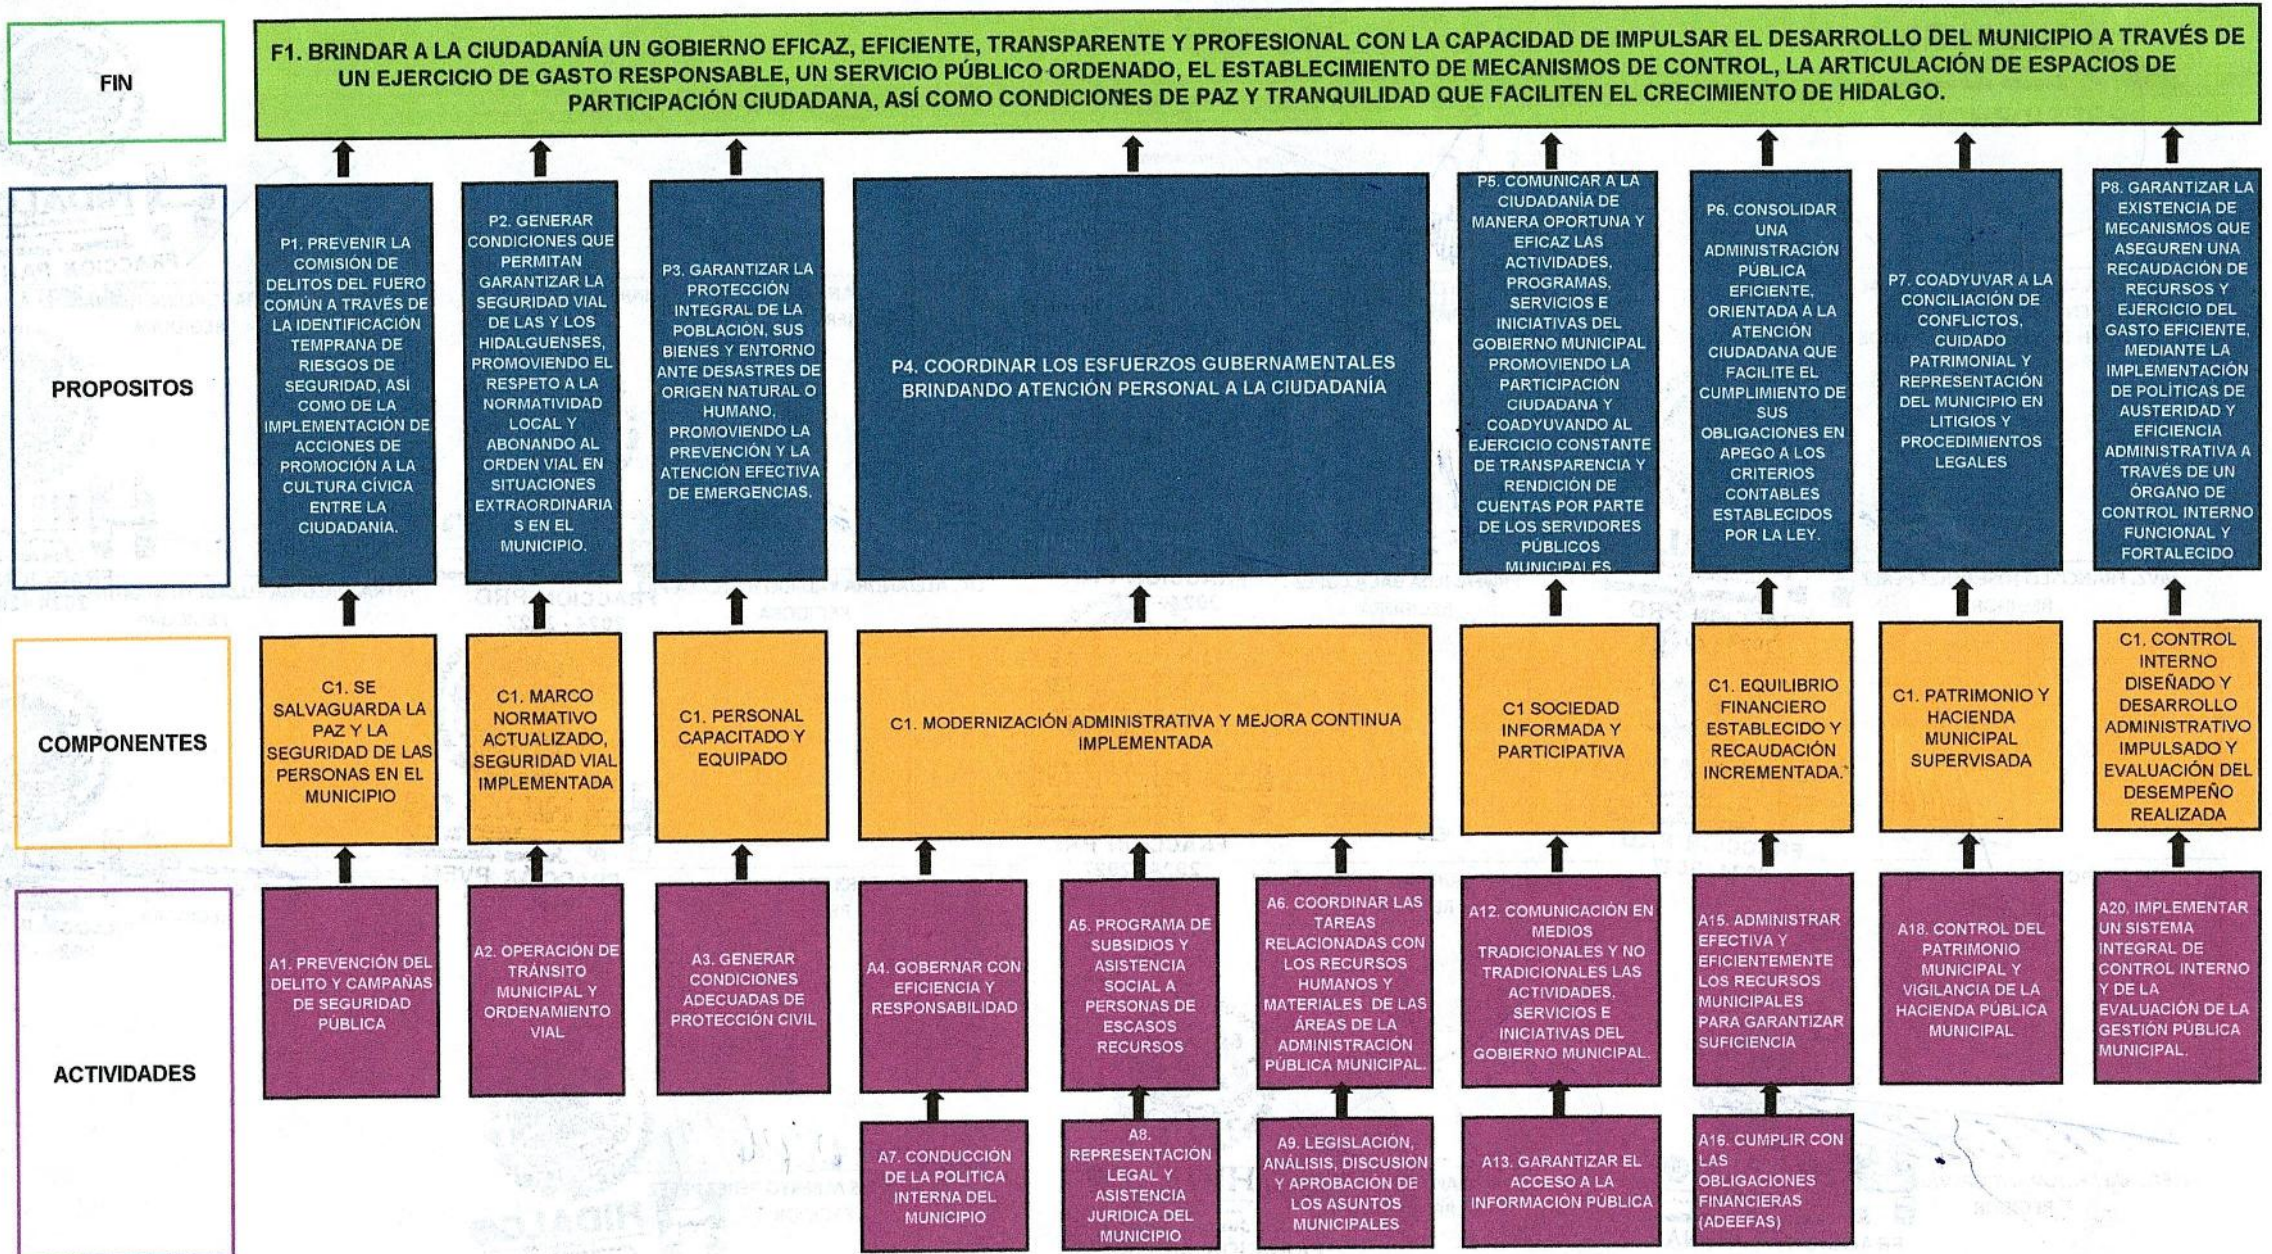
FIN

F1. BRINDAR A LA CIUDADANÍA UN GOBIERNO EFICAZ, EFICIENTE, TRANSPARENTE Y PROFESIONAL CON LA CAPACIDAD DE IMPULSAR EL DESARROLLO DEL MUNICIPIO A TRAVÉS DE UN EJERCICIO DE GASTO RESPONSABLE, UN SERVICIO PÚBLICO ORDENADO, EL ESTABLECIMIENTO DE MECANISMOS DE CONTROL, LA ARTICULACIÓN DE ESPACIOS DE PARTICIPACIÓN CIUDADANA, ASÍ COMO CONDICIONES DE PAZ Y TRANQUILIDAD QUE FACILITEN EL CRECIMIENTO DE HIDALGO.

PROPOSITOS

P1. PREVENIR LA COMISIÓN DE DELITOS DEL FUERO COMÚN A TRAVÉS DE LA IDENTIFICACIÓN TEMPRANA DE RIESGOS DE SEGURIDAD, ASÍ COMO DE LA IMPLEMENTACIÓN DE ACCIONES DE PROMOCIÓN A LA CULTURA CÍVICA ENTRE LA CIUDADANÍA.

P2. GENERAR CONDICIONES QUE PERMITAN GARANTIZAR LA SEGURIDAD VIAL DE LAS Y LOS HIDALGUENSES, PROMOVIENDO EL RESPETO A LA NORMATIVIDAD LOCAL Y ABONANDO AL ORDEN VIAL EN SITUACIONES EXTRAORDINARIAS EN EL MUNICIPIO.

P3. GARANTIZAR LA PROTECCIÓN INTEGRAL DE LA POBLACIÓN, SUS BIENES Y ENTORNO ANTE DESASTRES DE ORIGEN NATURAL O HUMANO, PROMOVIENDO LA PREVENCIÓN Y LA ATENCIÓN EFECTIVA DE EMERGENCIAS.

P4. COORDINAR LOS ESFUERZOS GUBERNAMENTALES BRINDANDO ATENCIÓN PERSONAL A LA CIUDADANÍA

P5. COMUNICAR A LA CIUDADANÍA DE MANERA OPORTUNA Y EFICAZ LAS ACTIVIDADES, PROGRAMAS, SERVICIOS E INICIATIVAS DEL GOBIERNO MUNICIPAL PROMOVIENDO LA PARTICIPACIÓN CIUDADANA Y COADYUVANDO AL EJERCICIO CONSTANTE DE TRANSPARENCIA Y RENDICIÓN DE CUENTAS POR PARTE DE LOS SERVIDORES PÚBLICOS MUNICIPALES

P6. CONSOLIDAR UNA ADMINISTRACIÓN PÚBLICA EFICIENTE, ORIENTADA A LA ATENCIÓN CIUDADANA QUE FACILITE EL CUMPLIMIENTO DE SUS OBLIGACIONES EN APEGO A LOS CRITERIOS CONTABLES ESTABLECIDOS POR LA LEY.

P7. COADYUVAR A LA CONCILIACIÓN DE CONFLICTOS, CUIDADO PATRIMONIAL Y REPRESENTACIÓN DEL MUNICIPIO EN LITIGIOS Y PROCEDIMIENTOS LEGALES

P8. GARANTIZAR LA EXISTENCIA DE MECANISMOS QUE ASEGUREN UNA RECAUDACIÓN DE RECURSOS Y EJERCICIO DEL GASTO EFICIENTE, MEDIANTE LA IMPLEMENTACIÓN DE POLÍTICAS DE AUSTERIDAD Y EFICIENCIA ADMINISTRATIVA A TRAVÉS DE UN ÓRGANO DE CONTROL INTERNO FUNCIONAL Y FORTALECIDO

COMPONENTES

C1. SE SALVAGUARDA LA PAZ Y LA SEGURIDAD DE LAS PERSONAS EN EL MUNICIPIO

C1. MARCO NORMATIVO ACTUALIZADO, SEGURIDAD VIAL IMPLEMENTADA

C1. PERSONAL CAPACITADO Y EQUIPADO

C1. MODERNIZACIÓN ADMINISTRATIVA Y MEJORA CONTINUA IMPLEMENTADA

C1 SOCIEDAD INFORMADA Y PARTICIPATIVA

C1. EQUILIBRIO FINANCIERO ESTABLECIDO Y RECAUDACIÓN INCREMENTADA.

C1. PATRIMONIO Y HACIENDA MUNICIPAL SUPERVISADA

C1. CONTROL INTERNO DISEÑADO Y DESARROLLO ADMINISTRATIVO IMPULSADO Y EVALUACIÓN DEL DESEMPEÑO REALIZADA

ACTIVIDADES

A1. PREVENCIÓN DEL DELITO Y CAMPAÑAS DE SEGURIDAD PÚBLICA

A2. OPERACIÓN DE TRÁNSITO MUNICIPAL Y ORDENAMIENTO VIAL

A3. GENERAR CONDICIONES ADECUADAS DE PROTECCIÓN CIVIL

A4. GOBERNAR CON EFICIENCIA Y RESPONSABILIDAD

A5. PROGRAMA DE SUBSIDIOS Y ASISTENCIA SOCIAL A PERSONAS DE ESCASOS RECURSOS

A6. COORDINAR LAS TAREAS RELACIONADAS CON LOS RECURSOS HUMANOS Y MATERIALES DE LAS ÁREAS DE LA ADMINISTRACIÓN PÚBLICA MUNICIPAL.

A12. COMUNICACIÓN EN MEDIOS TRADICIONALES Y NO TRADICIONALES LAS ACTIVIDADES, SERVICIOS E INICIATIVAS DEL GOBIERNO MUNICIPAL.

A15. ADMINISTRAR EFECTIVA Y EFICIENTEMENTE LOS RECURSOS MUNICIPALES PARA GARANTIZAR SUFICIENCIA

A18. CONTROL DEL PATRIMONIO MUNICIPAL Y VIGILANCIA DE LA HACIENDA PÚBLICA MUNICIPAL

A20. IMPLEMENTAR UN SISTEMA INTEGRAL DE CONTROL INTERNO Y DE LA EVALUACIÓN DE LA GESTIÓN PÚBLICA MUNICIPAL.

A7. CONDUCCIÓN DE LA POLITICA INTERNA DEL MUNICIPIO

A8. REPRESENTACIÓN LEGAL Y ASISTENCIA JURIDICA DEL MUNICIPIO

A9. LEGISLACIÓN, ANÁLISIS, DISCUSIÓN Y APROBACIÓN DE LOS ASUNTOS MUNICIPALES

A13. GARANTIZAR EL ACCESO A LA INFORMACIÓN PÚBLICA

A16. CUMPLIR CON LAS OBLIGACIONES FINANCIERAS (ADEEFAS)